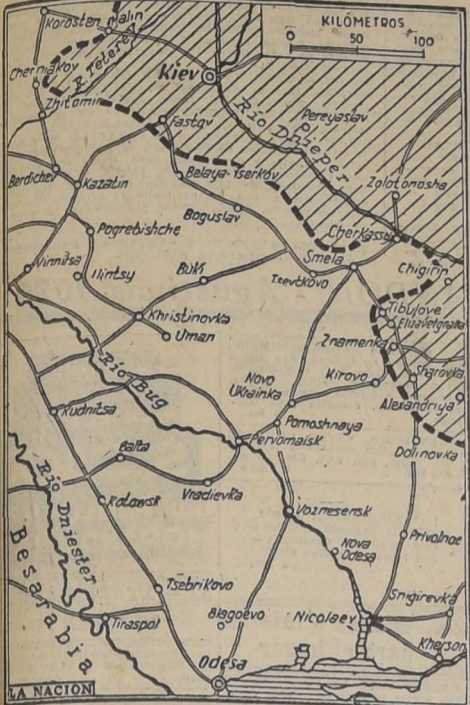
Korosten Malin
KILÓMETROS
0 50 100
Cherniakov
R. Teterev
Kiev
Zhitomir
Fastov
Pereyaslav
Río Dnieper
Berdichev
Kazatin
Belaya-Tserkov
Zolotonosha
Boguslav
Pogrebishche
Cherkassy
Smela
Chigirin
Vinnitsa
Ilintsy
Buki
Tsvetkovo
Tibulove
Elisavetgradka
Khristinovka
Uman
Znamenka
Sharovka
Río Bug
Novo Ukrainka
Kirovo
Alexandriya
Rudnitsa
Pomoshnaya
Pervomaisk
Dolinovka
Balta
Río Dniester
Kotowsk
Vradievka
Voznesensk
Besarabia
Nova Odesa
Privolnoe
Tsebrikovo
Snigirevka
Blagoevo
Tiraspol
Nicolaev
Kherson
Odesa
LA NACION